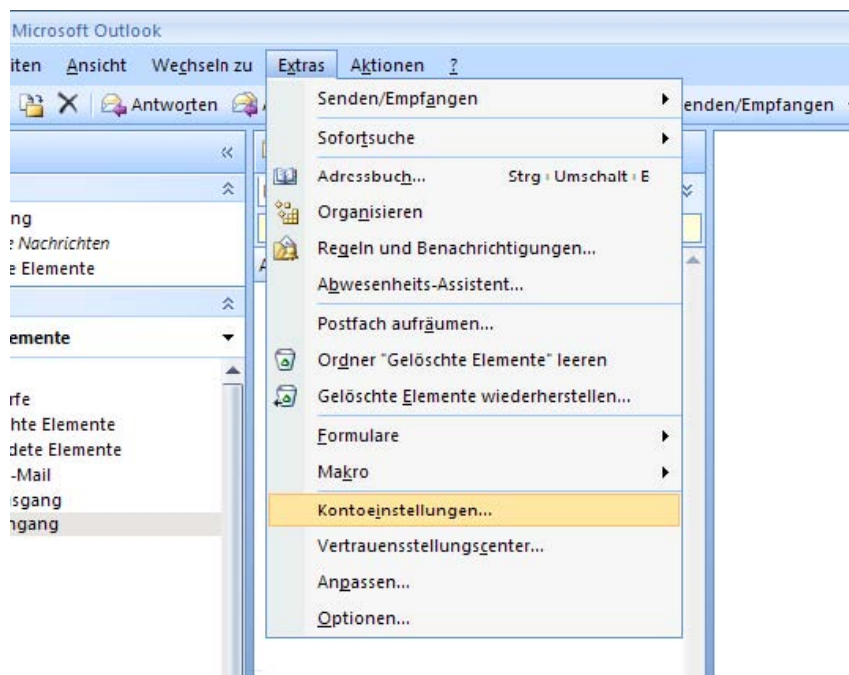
Microsoft Outlook

iten Ansicht Wechseln zu Extras Aktionen ?

Antworten

enden/Empfangen

ng
e Nachrichten
e Elemente

emente

rfe
hte Elemente
dete Elemente
-Mail
sgang
ngang

Senden/Empfangen
Sofortsuche
Adressbuch... Strg+Umschalt+E
Organisieren
Regeln und Benachrichtigungen...
Abwesenheits-Assistent...
Postfach aufräumen...
Ordner "Gelöschte Elemente" leeren
Gelöschte Elemente wiederherstellen...
Formulare
Makro
Kontoeinstellungen...
Vertrauensstellungscenter...
Anpassen...
Optionen...